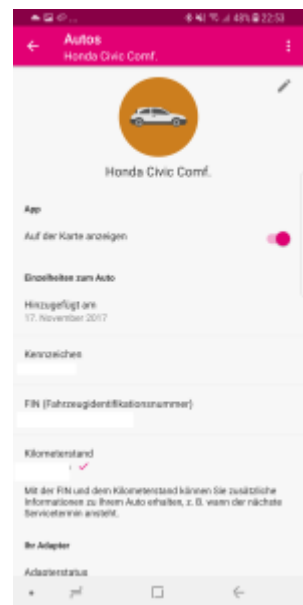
48% 22:53

Autos
Honda Civic Comf.

Honda Civic Comf.

App

Auf der Karte anzeigen

Einzelheiten zum Auto

Hinzugefügt am
17. November 2017

Kennzeichen

FIN (Fahrzeugidentifikationsnummer)

Kilometerstand

Mit der FIN und dem Kilometerstand können Sie zusätzliche Informationen zu Ihrem Auto erhalten, z. B. wann der nächste Servicetermin ansteht.

Ihr Adapter

Adapterstatus